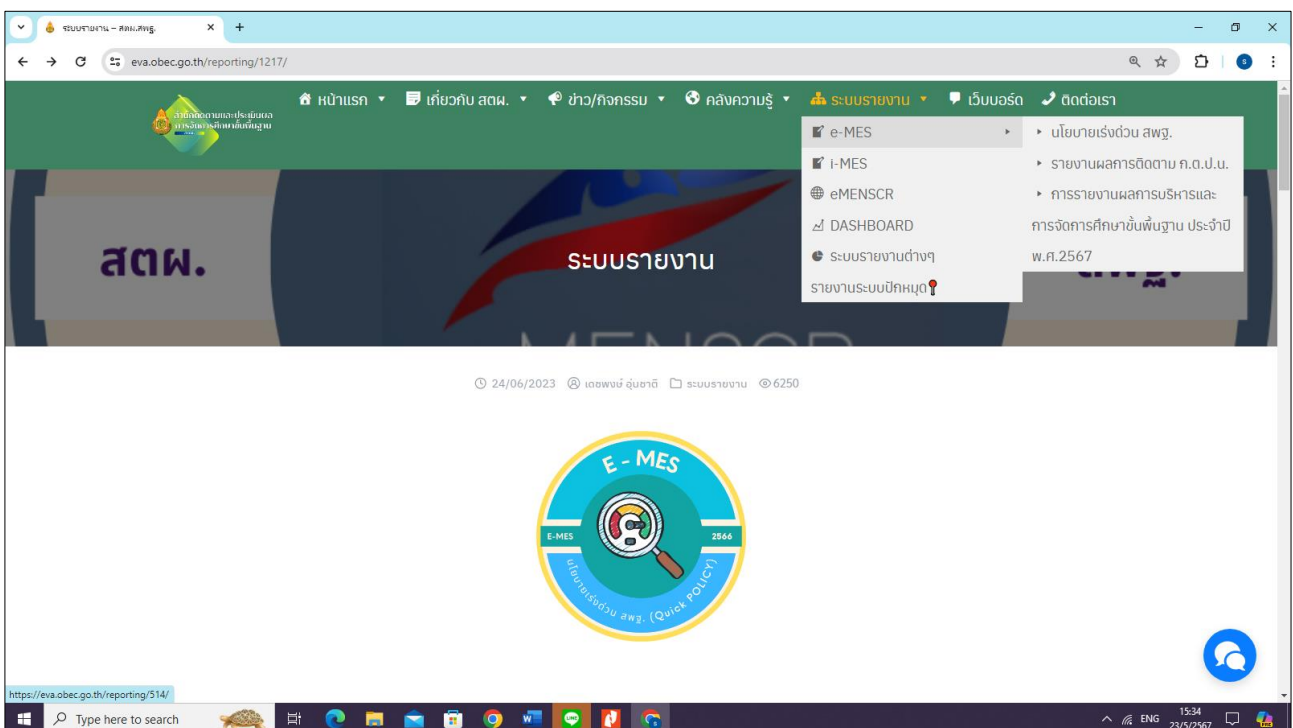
ระบบรายงาน – สตผ.สพฐ.

eva.obec.go.th/reporting/1217/

สำนักติดตามและประเมินผลการจัดการศึกษาขั้นพื้นฐาน

หน้าแรก ▾ เกี่ยวกับ สตผ. ▾ ข่าว/กิจกรรม ▾ คลังความรู้ ▾ ระบบรายงาน ▾ เว็บบอร์ด ติดต่อเรา

e-MES
i-MES
eMENSCR
DASHBOARD
ระบบรายงานต่างๆ
รายงานระบบปักหมุด

นโยบายเร่งด่วน สพฐ.
รายงานผลการติดตาม ก.ต.ป.น.
การรายงานผลการบริหารและการจัดการศึกษาขั้นพื้นฐาน ประจำปี พ.ศ.2567

สตผ.

ระบบรายงาน

24/06/2023 เดชพงษ์ อุ่นชาติ ระบบรายงาน 6250

E - MES
E-MES
2566
นโยบายเร่งด่วน สพฐ. (Quick POLICY)

https://eva.obec.go.th/reporting/514/

Type here to search

ENG 15:34 23/5/2567